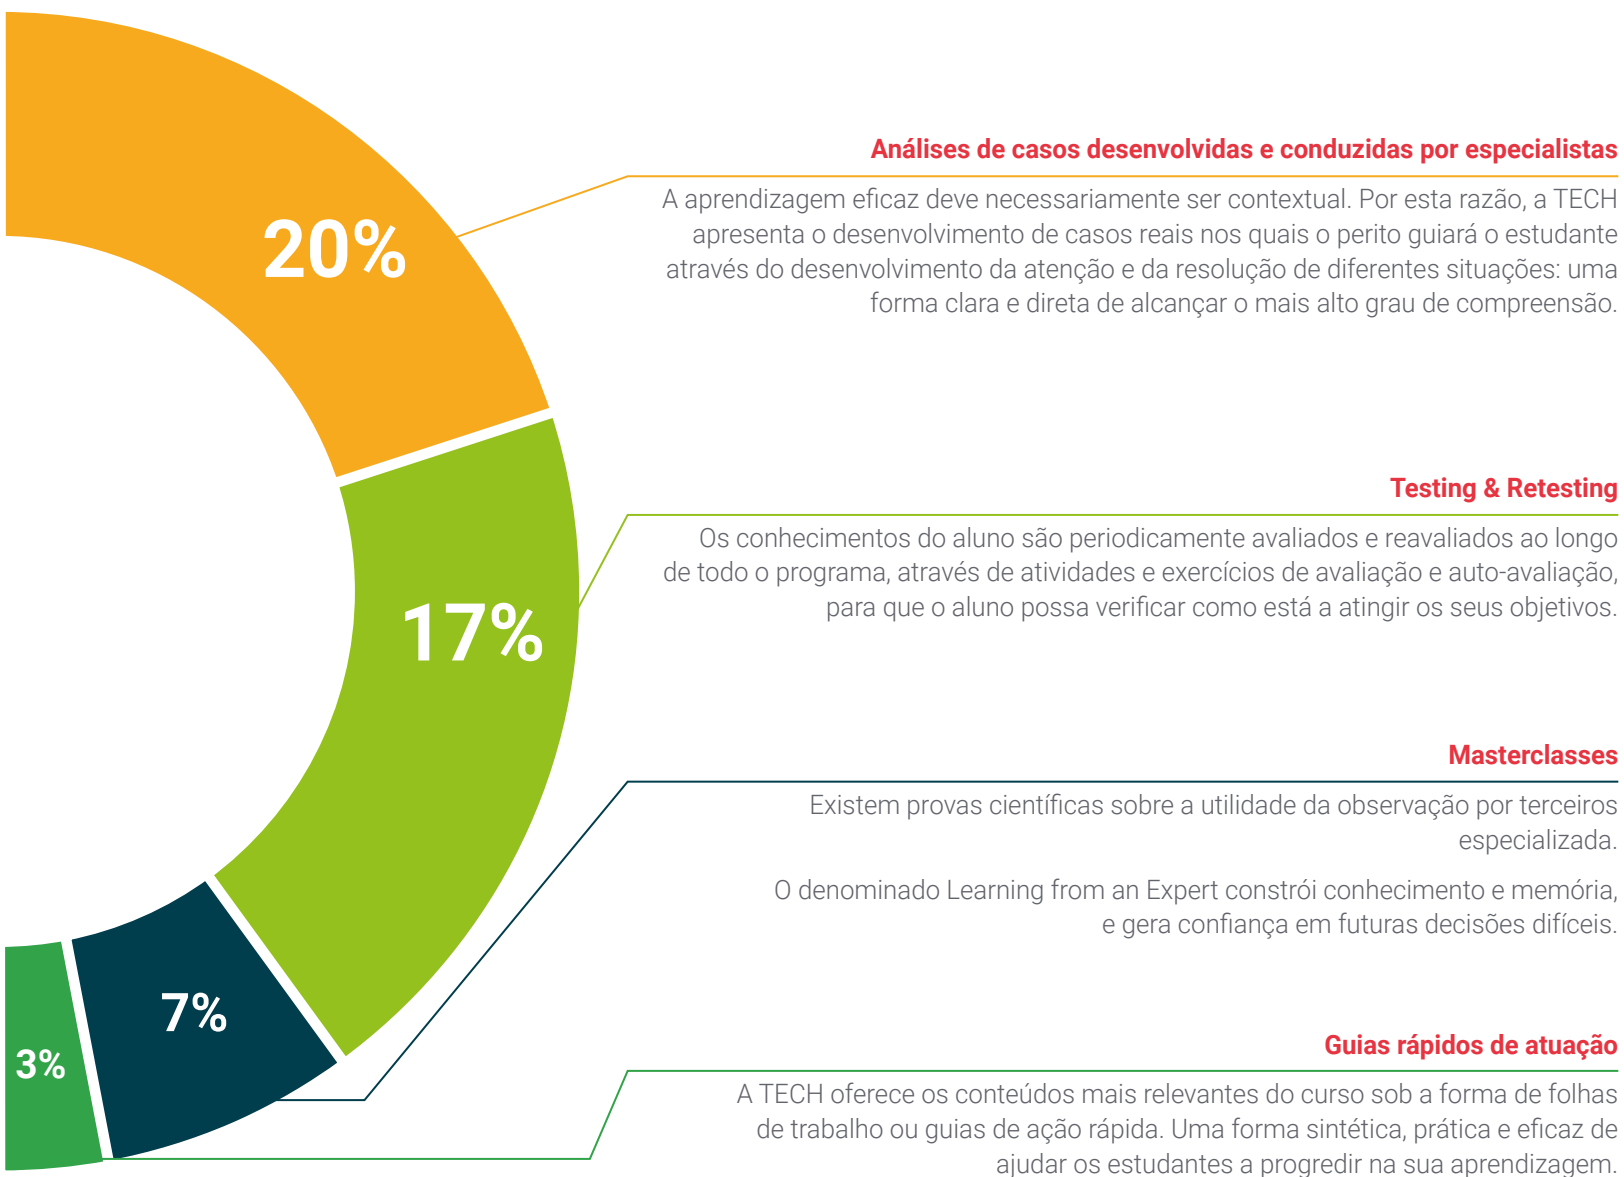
20%

17%

7%

3%

Análises de casos desenvolvidas e conduzidas por especialistas

A aprendizagem eficaz deve necessariamente ser contextual. Por esta razão, a TECH apresenta o desenvolvimento de casos reais nos quais o perito guiará o estudante através do desenvolvimento da atenção e da resolução de diferentes situações: uma forma clara e direta de alcançar o mais alto grau de compreensão.

Testing & Retesting

Os conhecimentos do aluno são periodicamente avaliados e reavaliados ao longo de todo o programa, através de atividades e exercícios de avaliação e auto-avaliação, para que o aluno possa verificar como está a atingir os seus objetivos.

Masterclasses

Existem provas científicas sobre a utilidade da observação por terceiros especializada.

O denominado Learning from an Expert constrói conhecimento e memória, e gera confiança em futuras decisões difíceis.

Guias rápidos de atuação

A TECH oferece os conteúdos mais relevantes do curso sob a forma de folhas de trabalho ou guias de ação rápida. Uma forma sintética, prática e eficaz de ajudar os estudantes a progredir na sua aprendizagem.